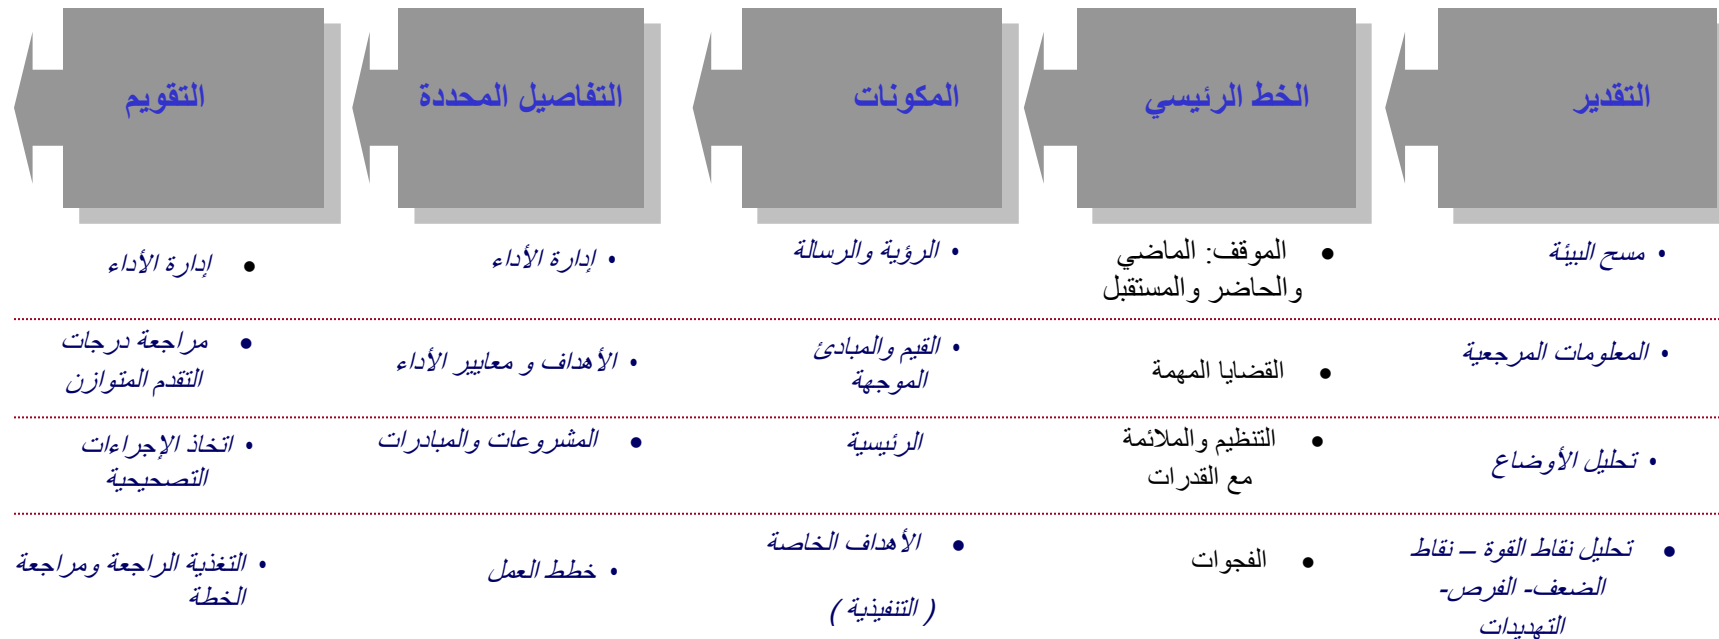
التقدير

الخط الرئيسي

المكونات

التفاصيل المحددة

التقويم

• مسح البيئة

• الموقف: الماضي والحاضر والمستقبل

• الرؤية والرسالة

• إدارة الأداء

• إدارة الأداء

• المعلومات المرجعية

• القضايا المهمة

• القيم والمبادئ الموجهة

• الأهداف و معايير الأداء

• مراجعة درجات التقدم المتوازن

• تحليل الأوضاع

• التنظيم والملائمة مع القدرات

الرئيسية

• المشروعات والمبادرات

• اتخاذ الإجراءات التصحيحية

• تحليل نقاط القوة – نقاط الضعف- الفرص- التهديدات

• الفجوات

• الأهداف الخاصة ( التنفيذية )

• خطط العمل

• التغذية الراجعة ومراجعة الخطة